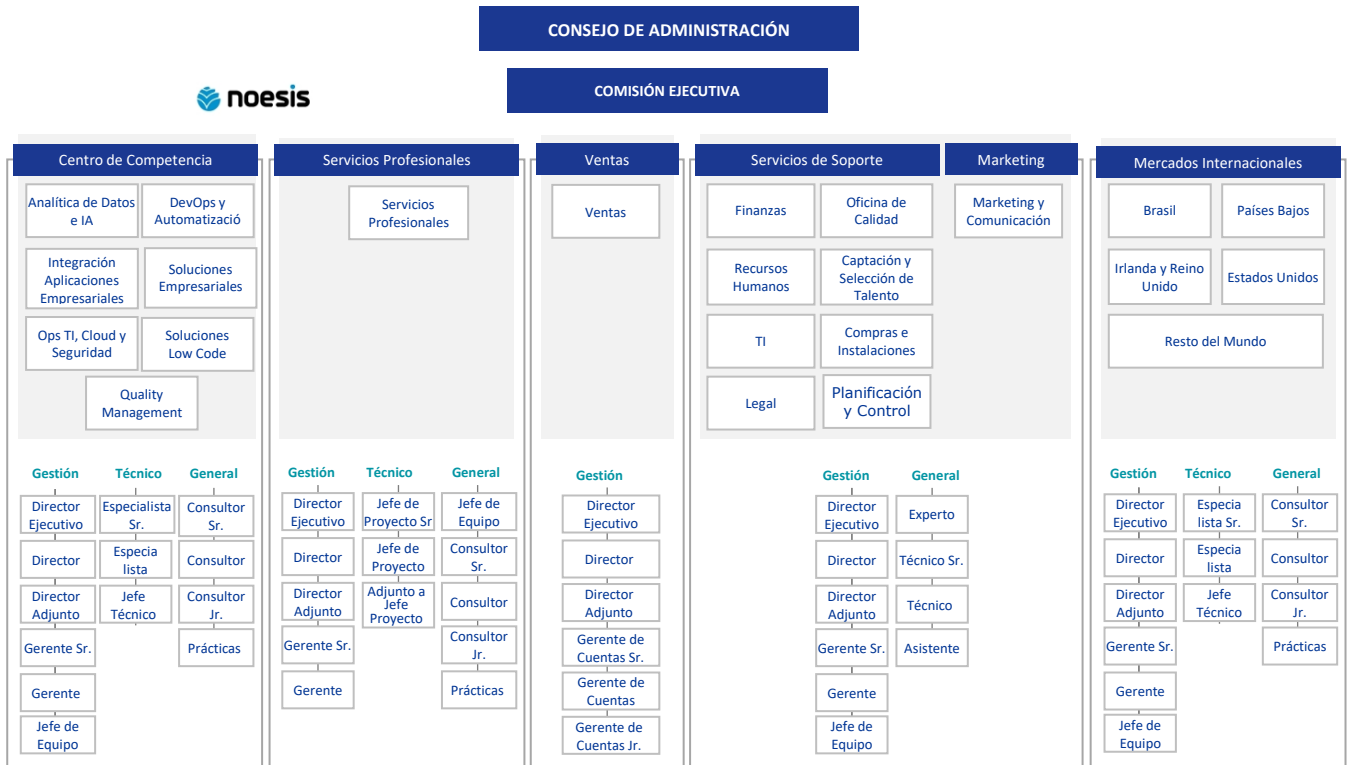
CONSEJO DE ADMINISTRACIÓN

COMISIÓN EJECUTIVA

noesis

Centro de Competencia

Analítica de Datos e IA

DevOps y Automatizació

Integración Aplicaciones Empresariales

Soluciones Empresariales

Ops TI, Cloud y Seguridad

Soluciones Low Code

Quality Management

Gestión
Director Ejecutivo
Director
Director Adjunto
Gerente Sr.
Gerente
Jefe de Equipo

Técnico
Especialista Sr.
Especia lista
Jefe Técnico

General
Consultor Sr.
Consultor
Consultor Jr.
Prácticas

Servicios Profesionales

Servicios Profesionales

Gestión
Director Ejecutivo
Director
Director Adjunto
Gerente Sr.
Gerente

Técnico
Jefe de Proyecto Sr
Jefe de Proyecto
Adjunto a Jefe Proyecto

General
Jefe de Equipo
Consultor Sr.
Consultor
Consultor Jr.
Prácticas

Ventas

Ventas

Gestión
Director Ejecutivo
Director
Director Adjunto
Gerente de Cuentas Sr.
Gerente de Cuentas
Gerente de Cuentas Jr.

Servicios de Soporte

Finanzas
Oficina de Calidad
Recursos Humanos
Captación y Selección de Talento
TI
Compras e Instalaciones
Legal
Planificación y Control

Marketing

Marketing y Comunicación

Gestión
Director Ejecutivo
Director
Director Adjunto
Gerente Sr.
Gerente
Jefe de Equipo

General
Experto
Técnico Sr.
Técnico
Asistente

Mercados Internacionales

Brasil
Países Bajos
Irlanda y Reino Unido
Estados Unidos
Resto del Mundo

Gestión
Director Ejecutivo
Director
Director Adjunto
Gerente Sr.
Gerente
Jefe de Equipo

Técnico
Especia lista Sr.
Especia lista
Jefe Técnico

General
Consultor Sr.
Consultor
Consultor Jr.
Prácticas